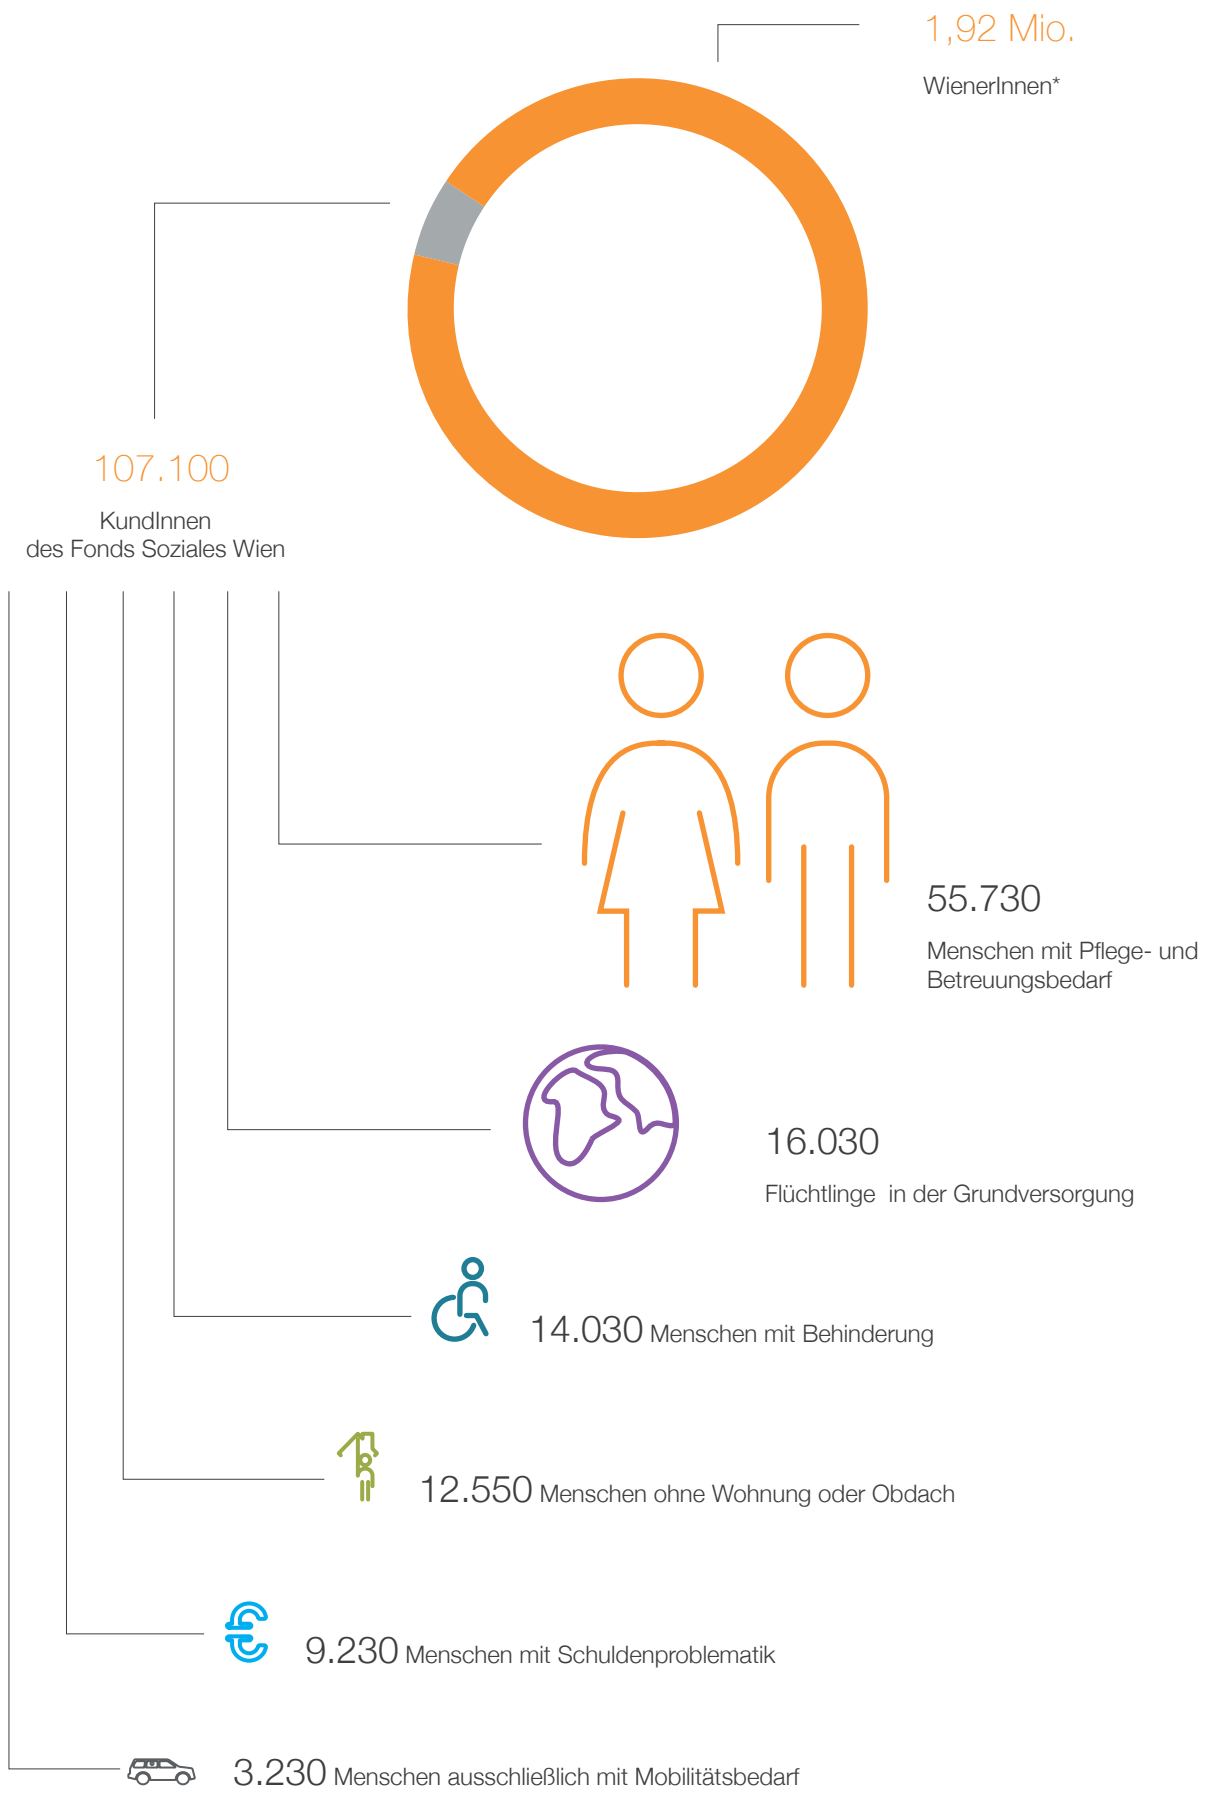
1,92 Mio.

WienerInnen*

107.100

KundInnen
des Fonds Soziales Wien

55.730

Menschen mit Pflege- und Betreuungsbedarf

16.030

Flüchtlinge in der Grundversorgung

14.030 Menschen mit Behinderung

12.550 Menschen ohne Wohnung oder Obdach

9.230 Menschen mit Schuldenproblematik

3.230 Menschen ausschließlich mit Mobilitätsbedarf